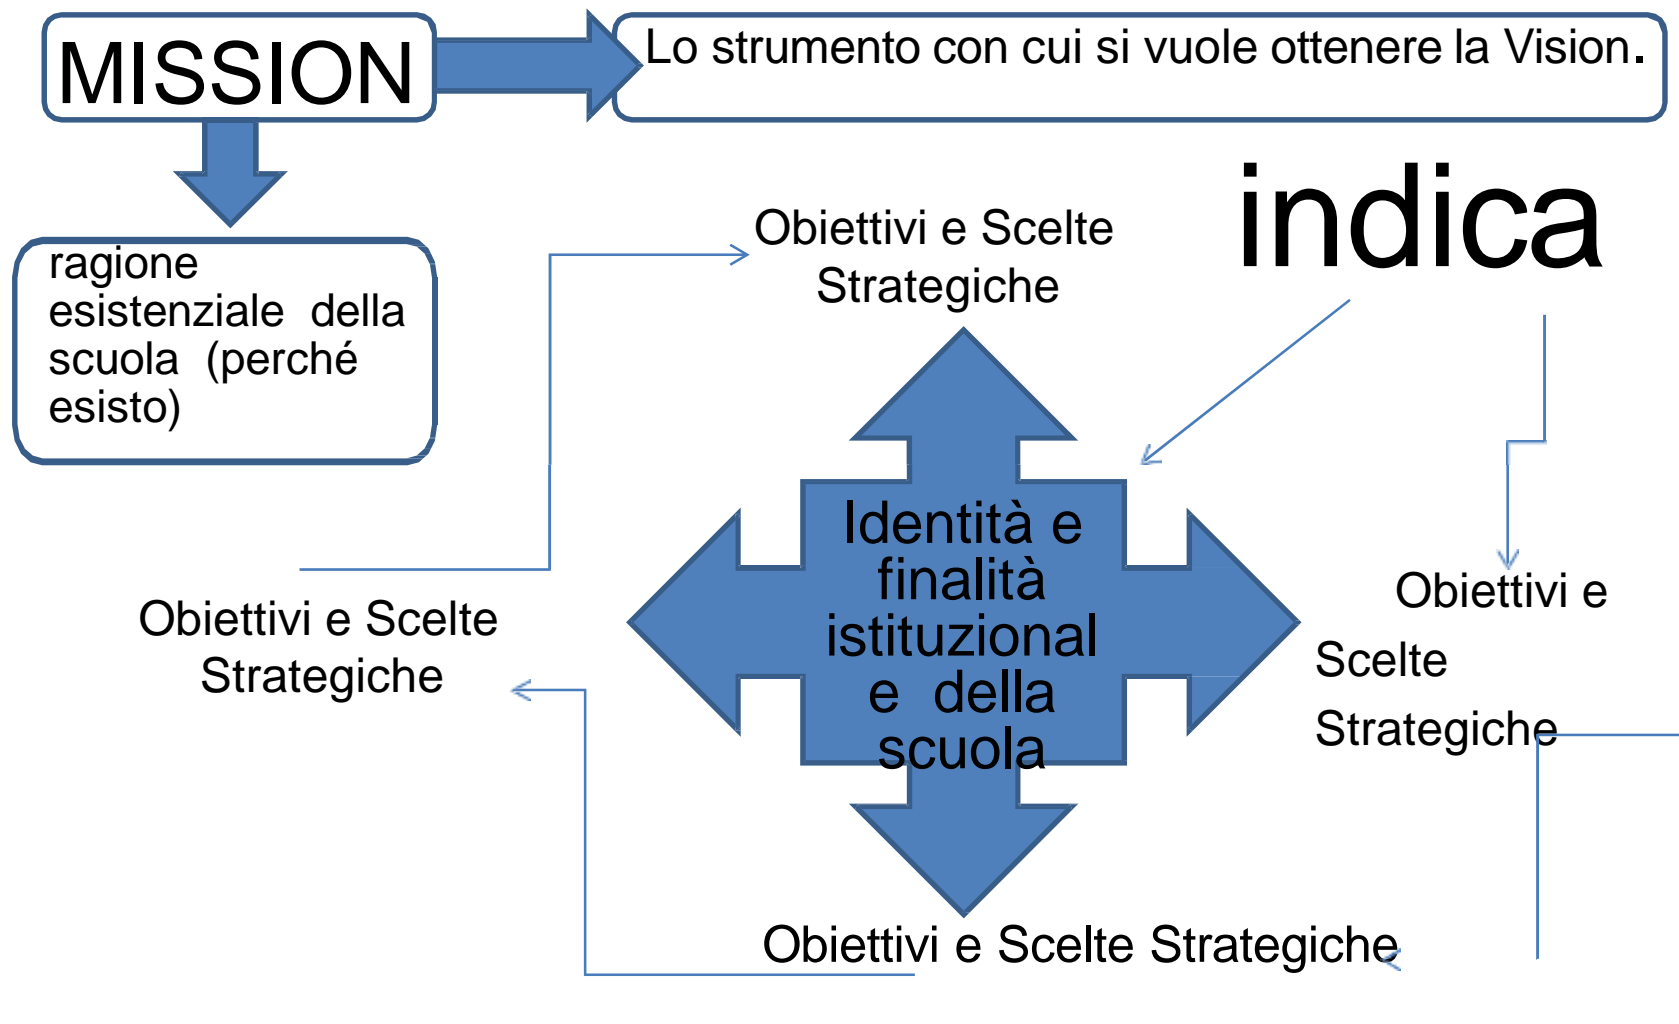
MISSION

Lo strumento con cui si vuole ottenere la Vision.

ragione esistenziale della scuola (perché esisto)

Obiettivi e Scelte Strategiche

indica

Identità e finalità istituzional e della scuola

Obiettivi e Scelte Strategiche

Obiettivi e Scelte Strategiche

Obiettivi e Scelte Strategiche